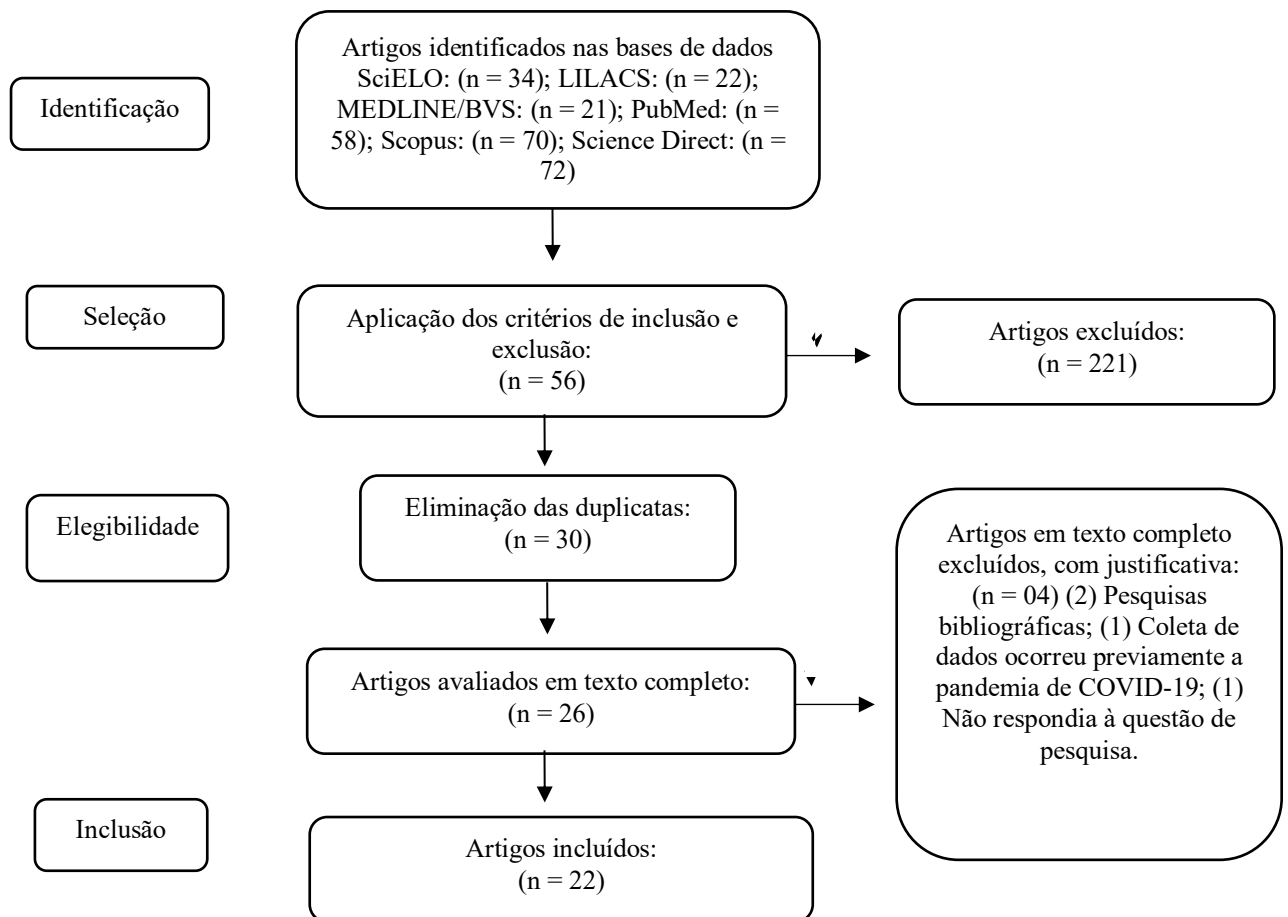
Identificação

Artigos identificados nas bases de dados SciELO: (n = 34); LILACS: (n = 22); MEDLINE/BVS: (n = 21); PubMed: (n = 58); Scopus: (n = 70); Science Direct: (n = 72)

Seleção

Aplicação dos critérios de inclusão e exclusão: (n = 56)

Artigos excluídos: (n = 221)

Elegibilidade

Eliminação das duplicatas: (n = 30)

Artigos em texto completo excluídos, com justificativa: (n = 04) (2) Pesquisas bibliográficas; (1) Coleta de dados ocorreu previamente a pandemia de COVID-19; (1) Não respondia à questão de pesquisa.

Artigos avaliados em texto completo: (n = 26)

Inclusão

Artigos incluídos: (n = 22)